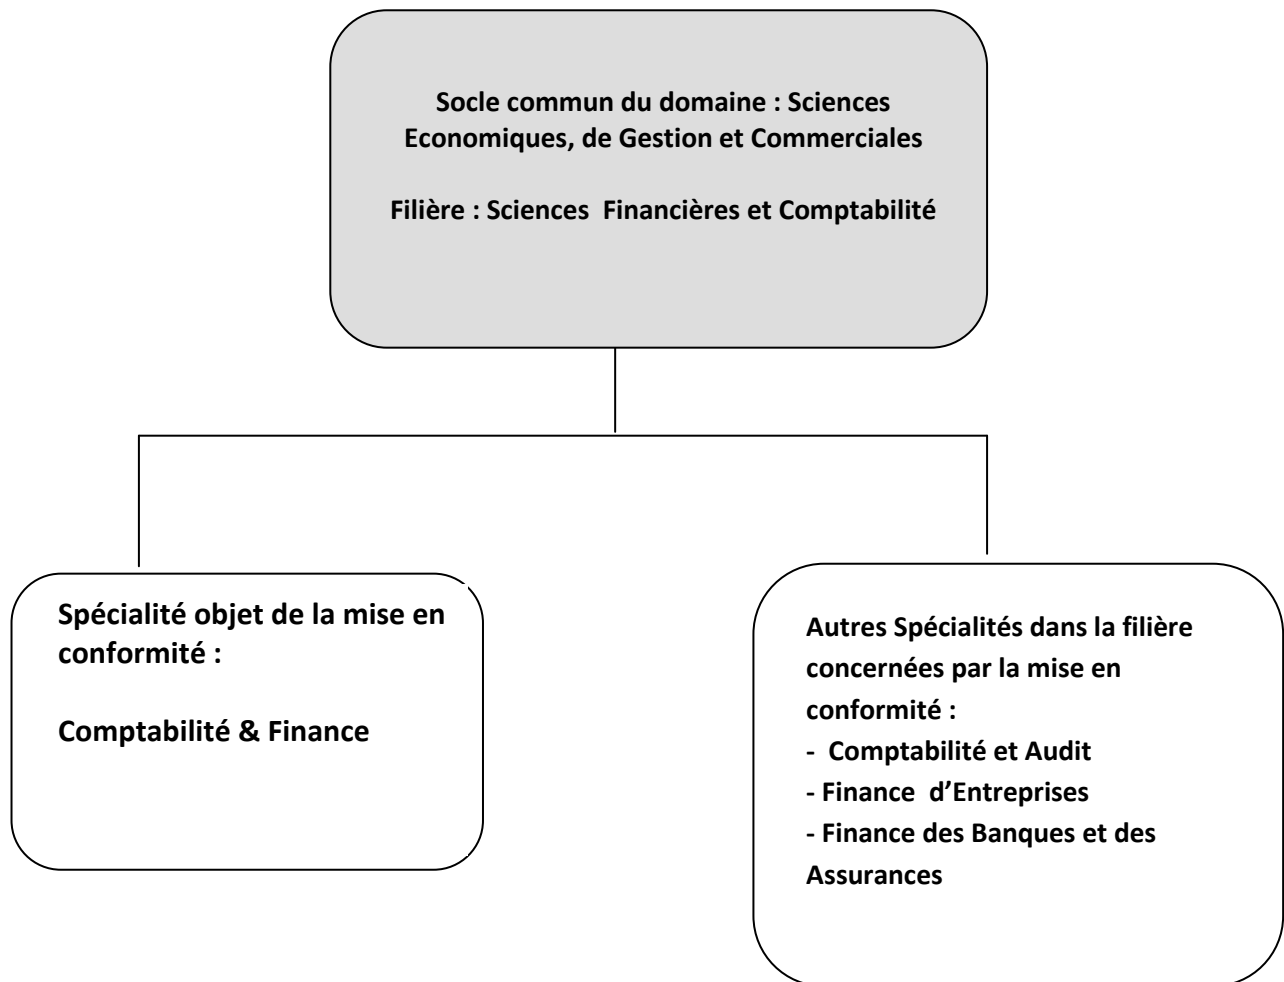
Socle commun du domaine : Sciences Economiques, de Gestion et Commerciales

Filière : Sciences Financières et Comptabilité

Spécialité objet de la mise en conformité :

Comptabilité & Finance

Autres Spécialités dans la filière concernées par la mise en conformité :
- Comptabilité et Audit
- Finance d'Entreprises
- Finance des Banques et des Assurances